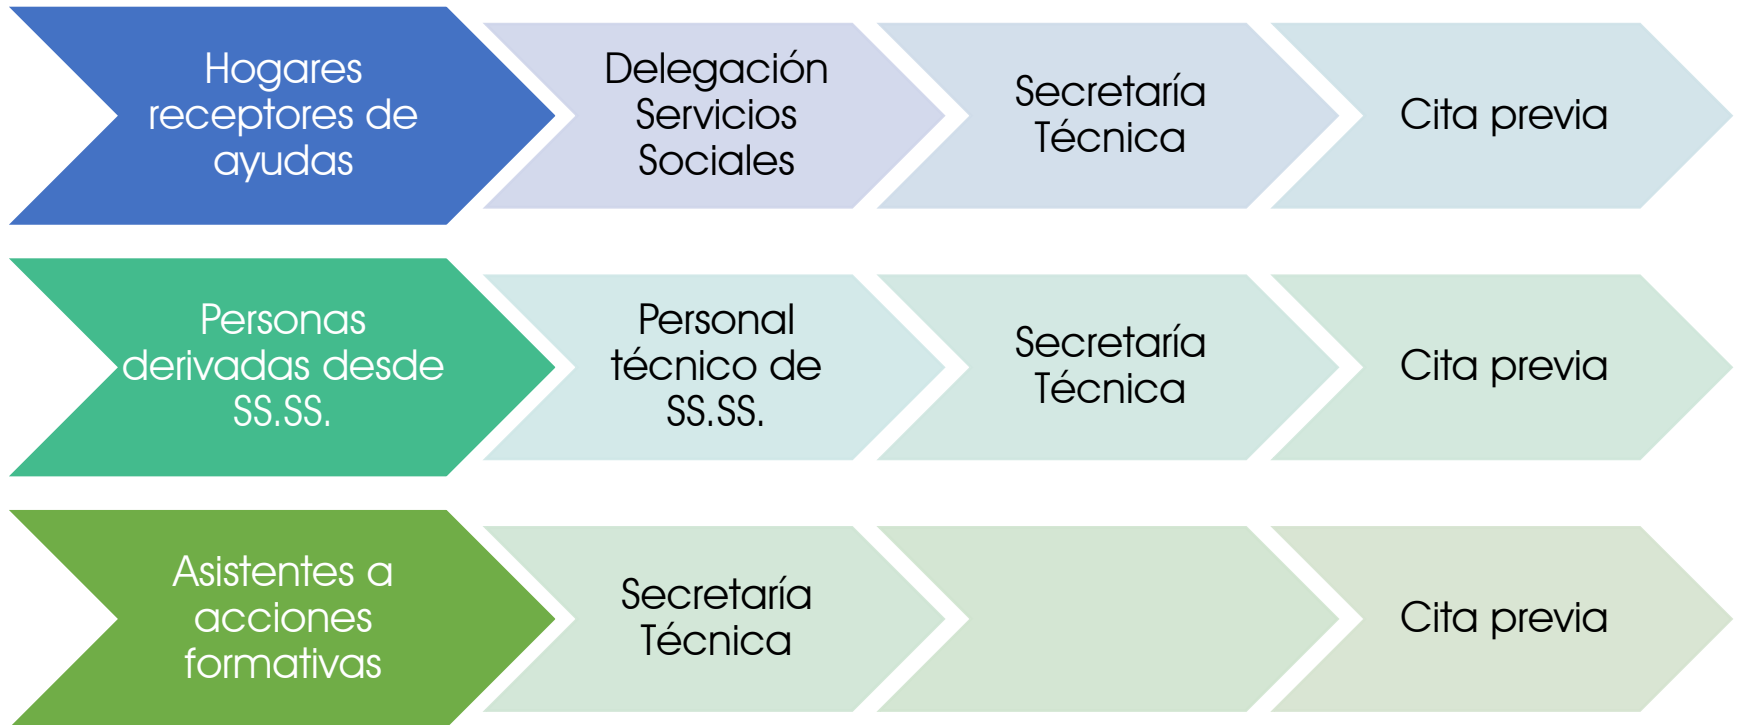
Hogares receptores de ayudas

Delegación Servicios Sociales

Secretaría Técnica

Cita previa

Personas derivadas desde SS.SS.

Personal técnico de SS.SS.

Secretaría Técnica

Cita previa

Asistentes a acciones formativas

Secretaría Técnica

Cita previa